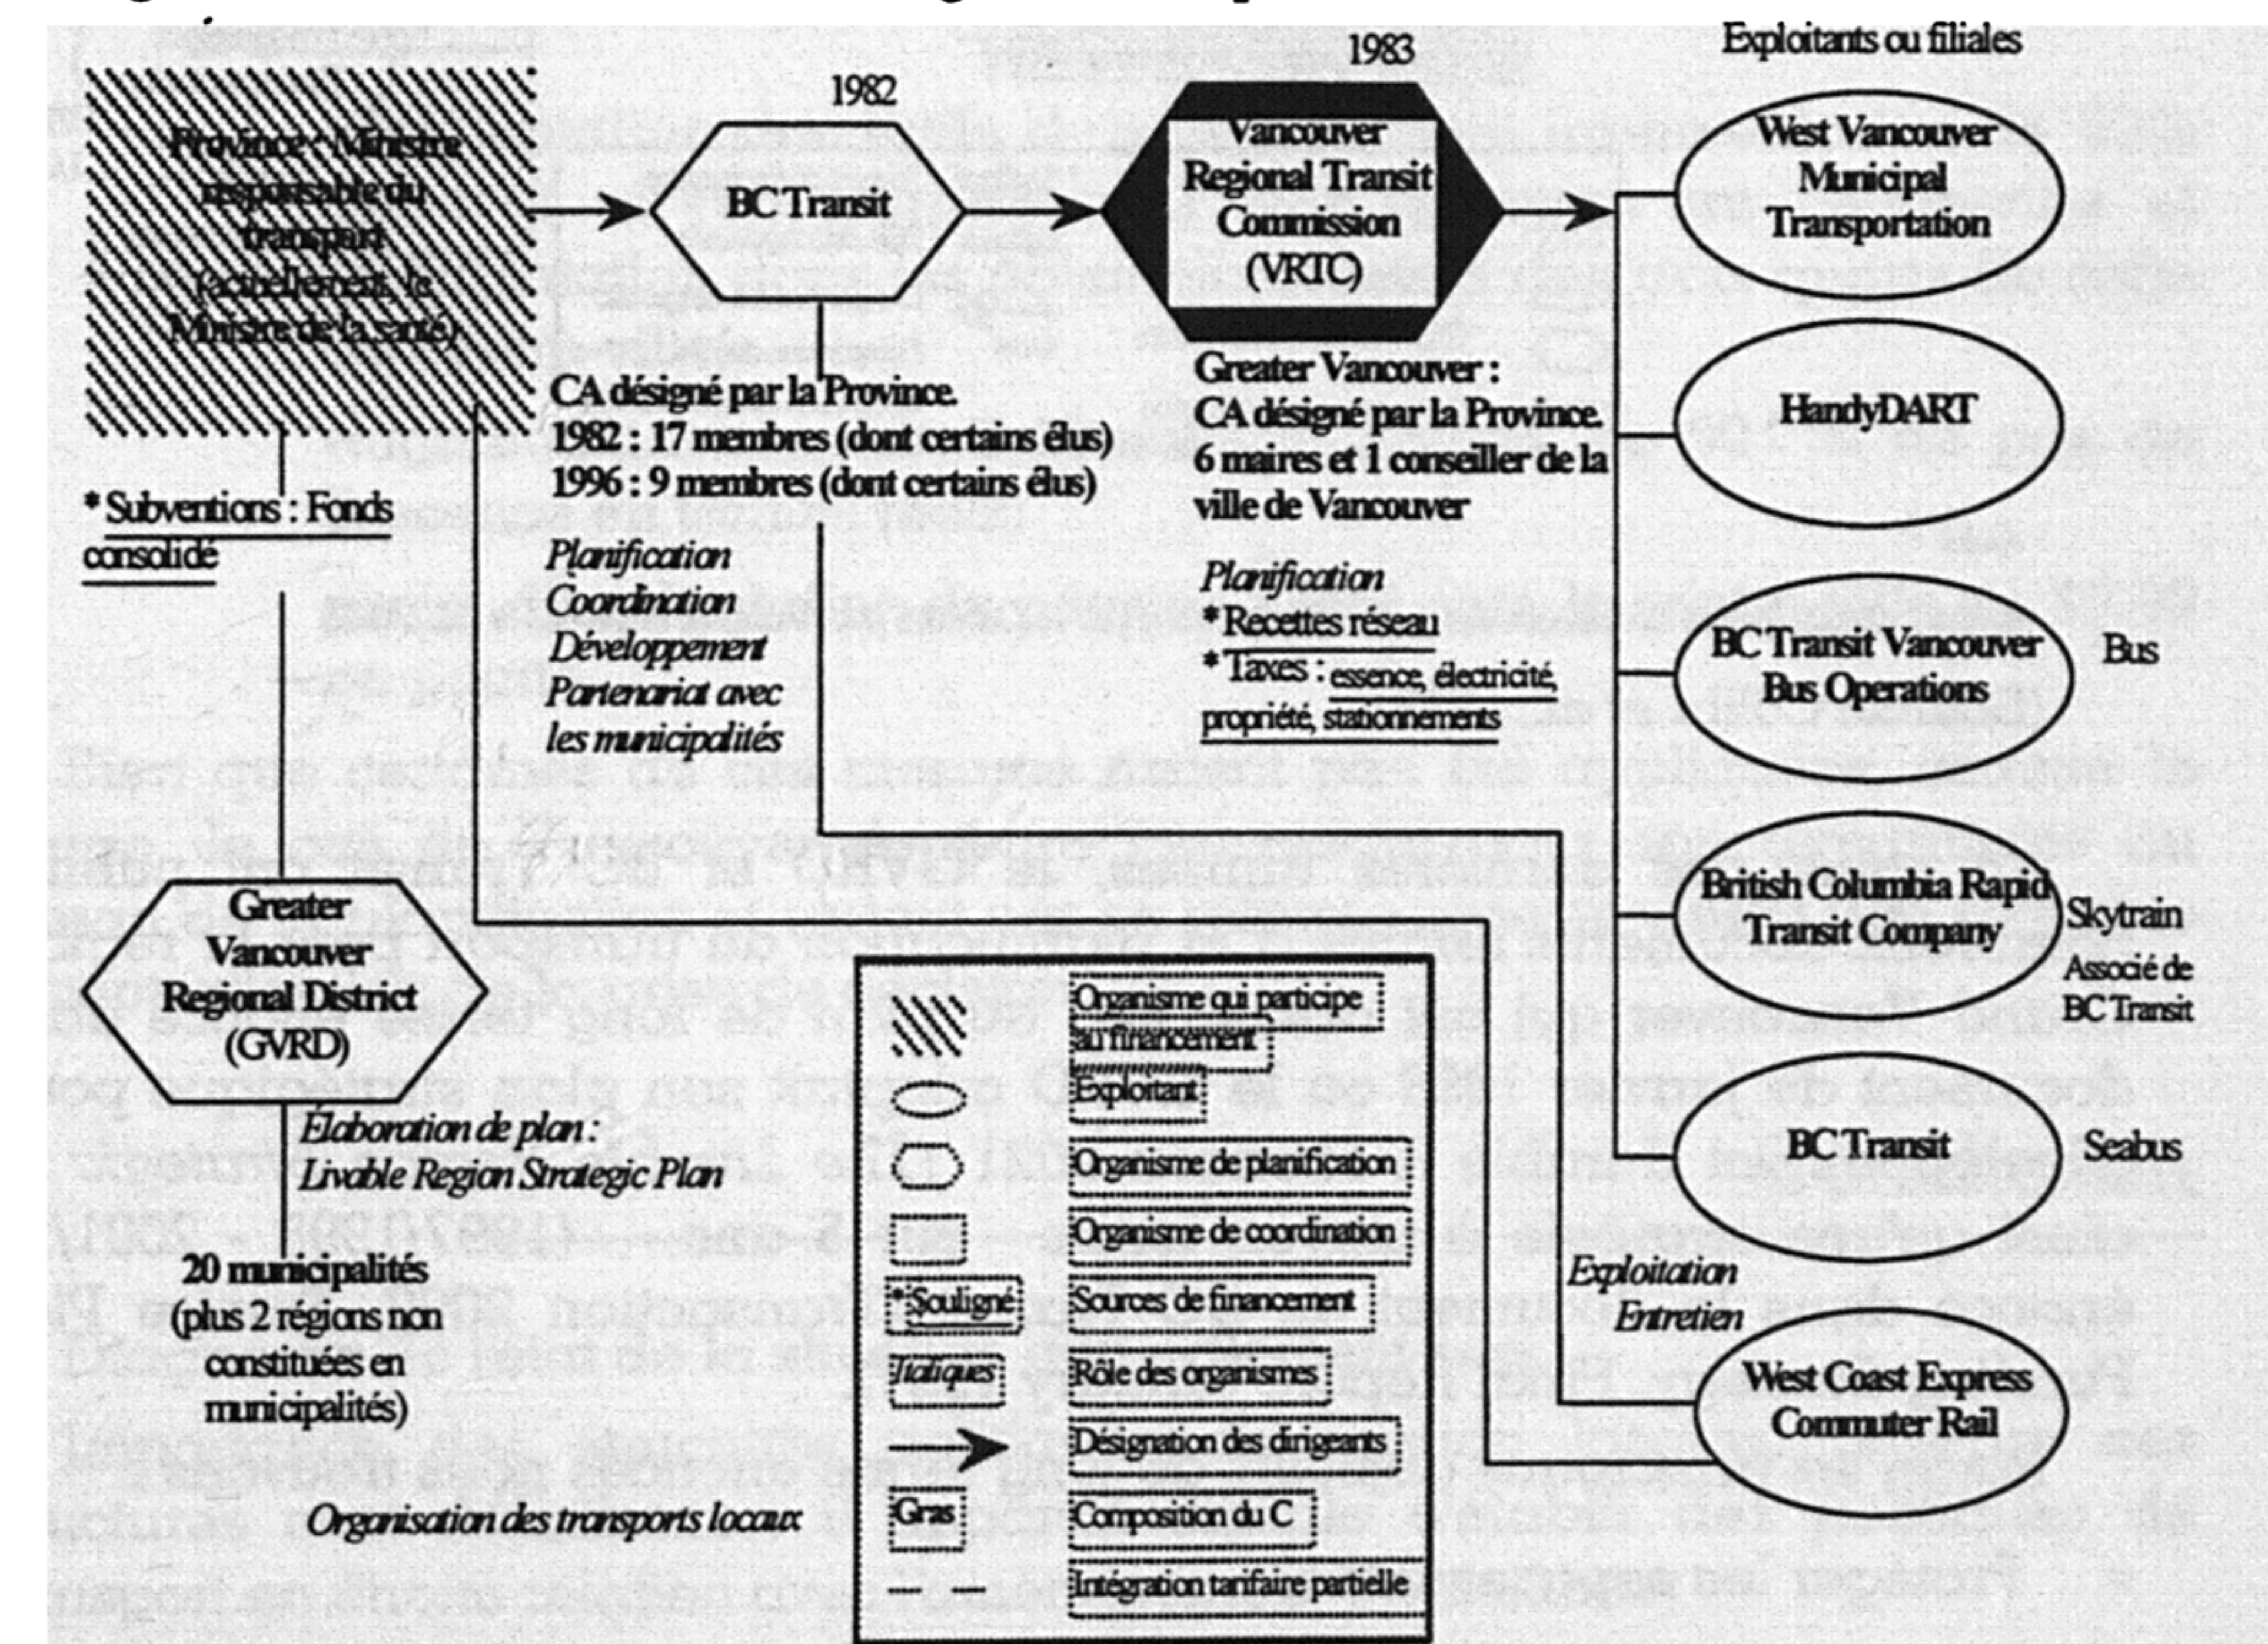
Exploitants ou filiales

1982

1983

Province* Ministre responsable du transport (actuellement, le Ministre de la santé)

BC Transit

Vancouver Regional Transit Commission (VRTC)

West Vancouver Municipal Transportation

CA désigné par la Province.
1982 : 17 membres (dont certains élus)
1996 : 9 membres (dont certains élus)

Greater Vancouver :
CA désigné par la Province.
6 maires et 1 conseiller de la ville de Vancouver

HandyDART

*Subventions : Fonds consolidé

*Planification*
*Coordination*
*Développement*
*Partenariat avec les municipalités*

*Planification*
*Recettes réseau
*Taxes : essence, électricité, propriété, stationnements

BC Transit Vancouver Bus Operations

Bus

Greater Vancouver Regional District (GVRD)

British Columbia Rapid Transit Company

Skytrain
Associé de BC Transit

Organisme qui participe au financement
Exploitant
Organisme de planification
Organisme de coordination
*Souligné — Sources de financement
Italiques — Rôle des organismes
Désignation des dirigeants
Gras — Composition du C
Intégration tarifaire partielle

*Élaboration de plan :*
*Livable Region Strategic Plan*

BC Transit

Seabus

20 municipalités (plus 2 régions non constituées en municipalités)

*Exploitation*
*Entretien*

West Coast Express Commuter Rail

*Organisation des transports locaux*